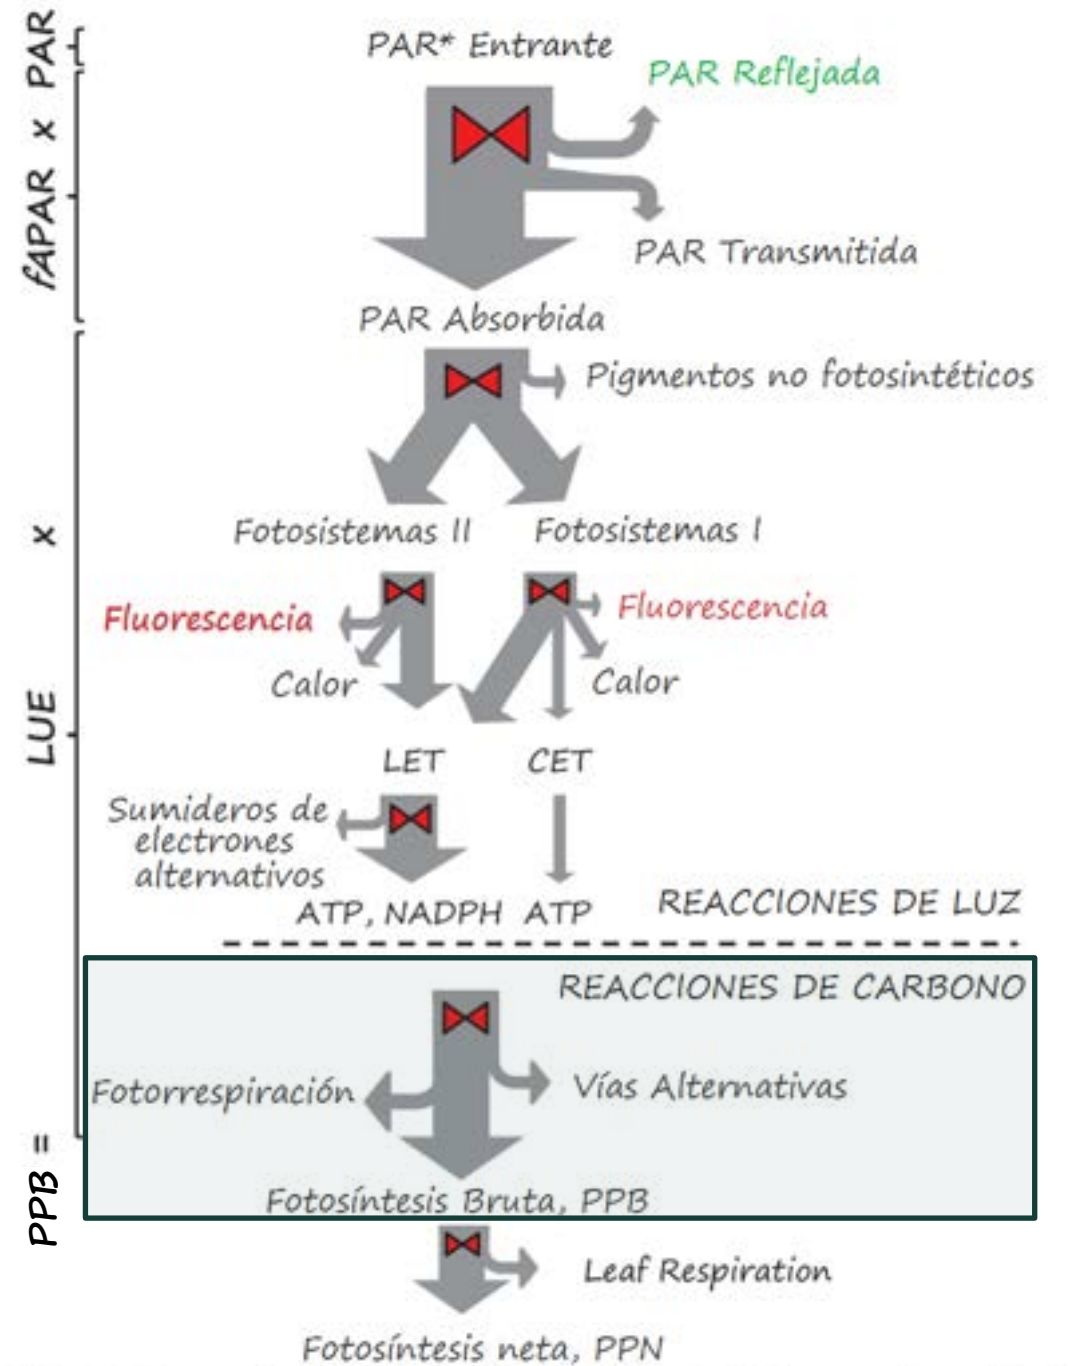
PPB = fAPAR x PAR x LUE

PAR* Entrante

PAR Reflejada

PAR Transmitida

PAR Absorbida

Pigmentos no fotosintéticos

Fotosistemas II

Fotosistemas I

Fluorescencia

Fluorescencia

Calor

Calor

LET

CET

Sumideros de electrones alternativos

ATP, NADPH

ATP

REACCIONES DE LUZ

REACCIONES DE CARBONO

Fotorrespiración

Vías Alternativas

Fotosíntesis Bruta, PPB

Leaf Respiration

Fotosíntesis neta, PPN